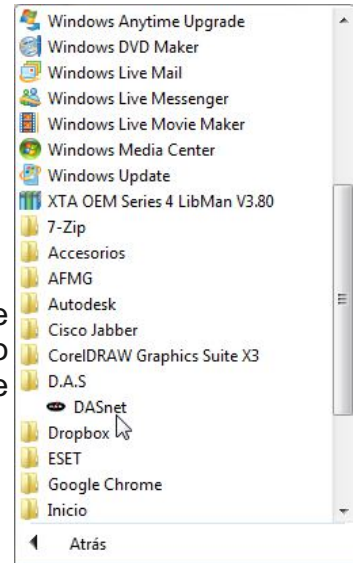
Windows Anytime Upgrade
Windows DVD Maker
Windows Live Mail
Windows Live Messenger
Windows Live Movie Maker
Windows Media Center
Windows Update
XTA OEM Series 4 LibMan V3.80
7-Zip
Accesorios
AFMG
Autodesk
Cisco Jabber
CorelDRAW Graphics Suite X3
D.A.S
DASnet
Dropbox
ESET
Google Chrome
Inicio
Atrás